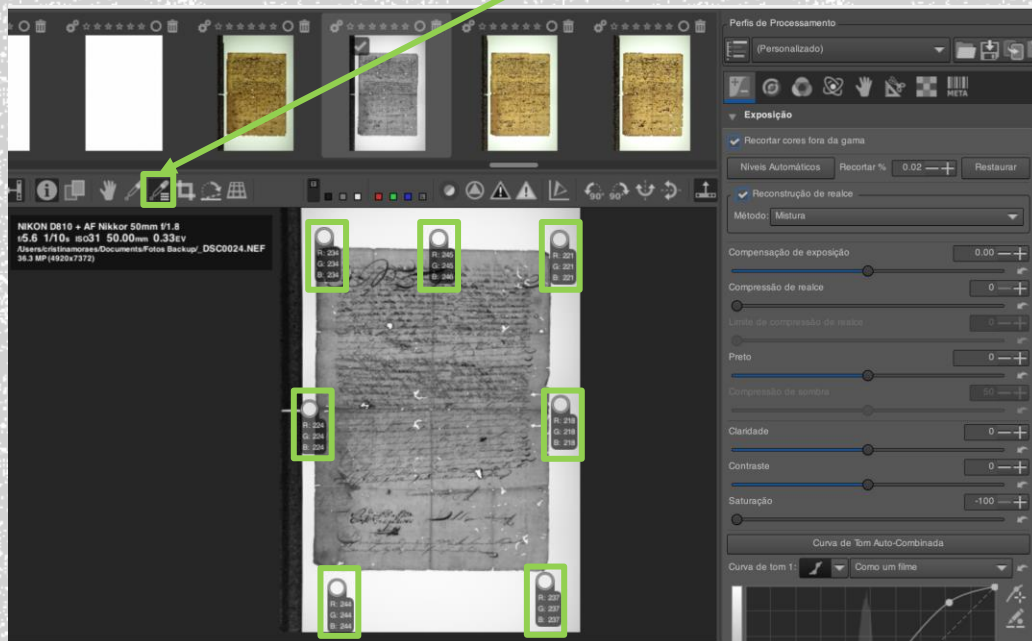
Perfis de Processamento

(Personalizado)

META

Exposição

Recortar cores fora da gama

Níveis Automáticos Recortar % 0.02 Restaurar

Reconstrução de realce

Método: Mistura

Compensação de exposição 0.00

Compressão de realce 0

Limite de compressão de realce 0

Preto 0

Compressão de sombra 50

Claridade 0

Contraste 0

Saturação -100

Curva de Tom Auto-Combinada

Curva de tom 1: Como um filme

NIKON D810 + AF Nikkor 50mm f/1.8
f/5.6 1/10s ISO31 50.00mm 0.33EV
/Users/cristinamorses/Documents/Fotos Backup/_DSC0024.NEF
36.3 MP (4920x7372)

R: 234
G: 234
B: 234

R: 245
G: 245
B: 246

R: 221
G: 221
B: 221

R: 224
G: 224
B: 224

R: 218
G: 218
B: 218

R: 244
G: 244
B: 244

R: 237
G: 237
B: 237